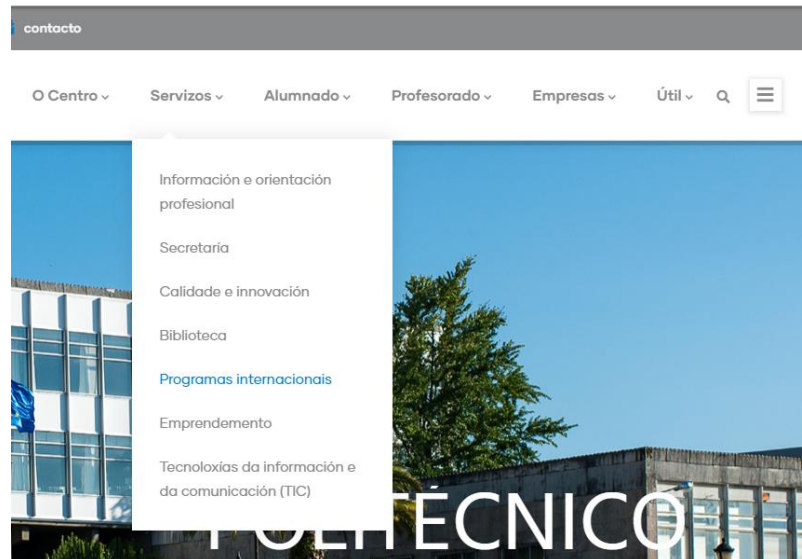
contacto

O Centro Servizos Alumnado Profesorado Empresas Útil

Información e orientación profesional

Secretaria

Calidade e innovación

Biblioteca

Programas internacionais

Emprendemento

Tecnoloxías da información e da comunicación (TIC)

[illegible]TÉCNICO